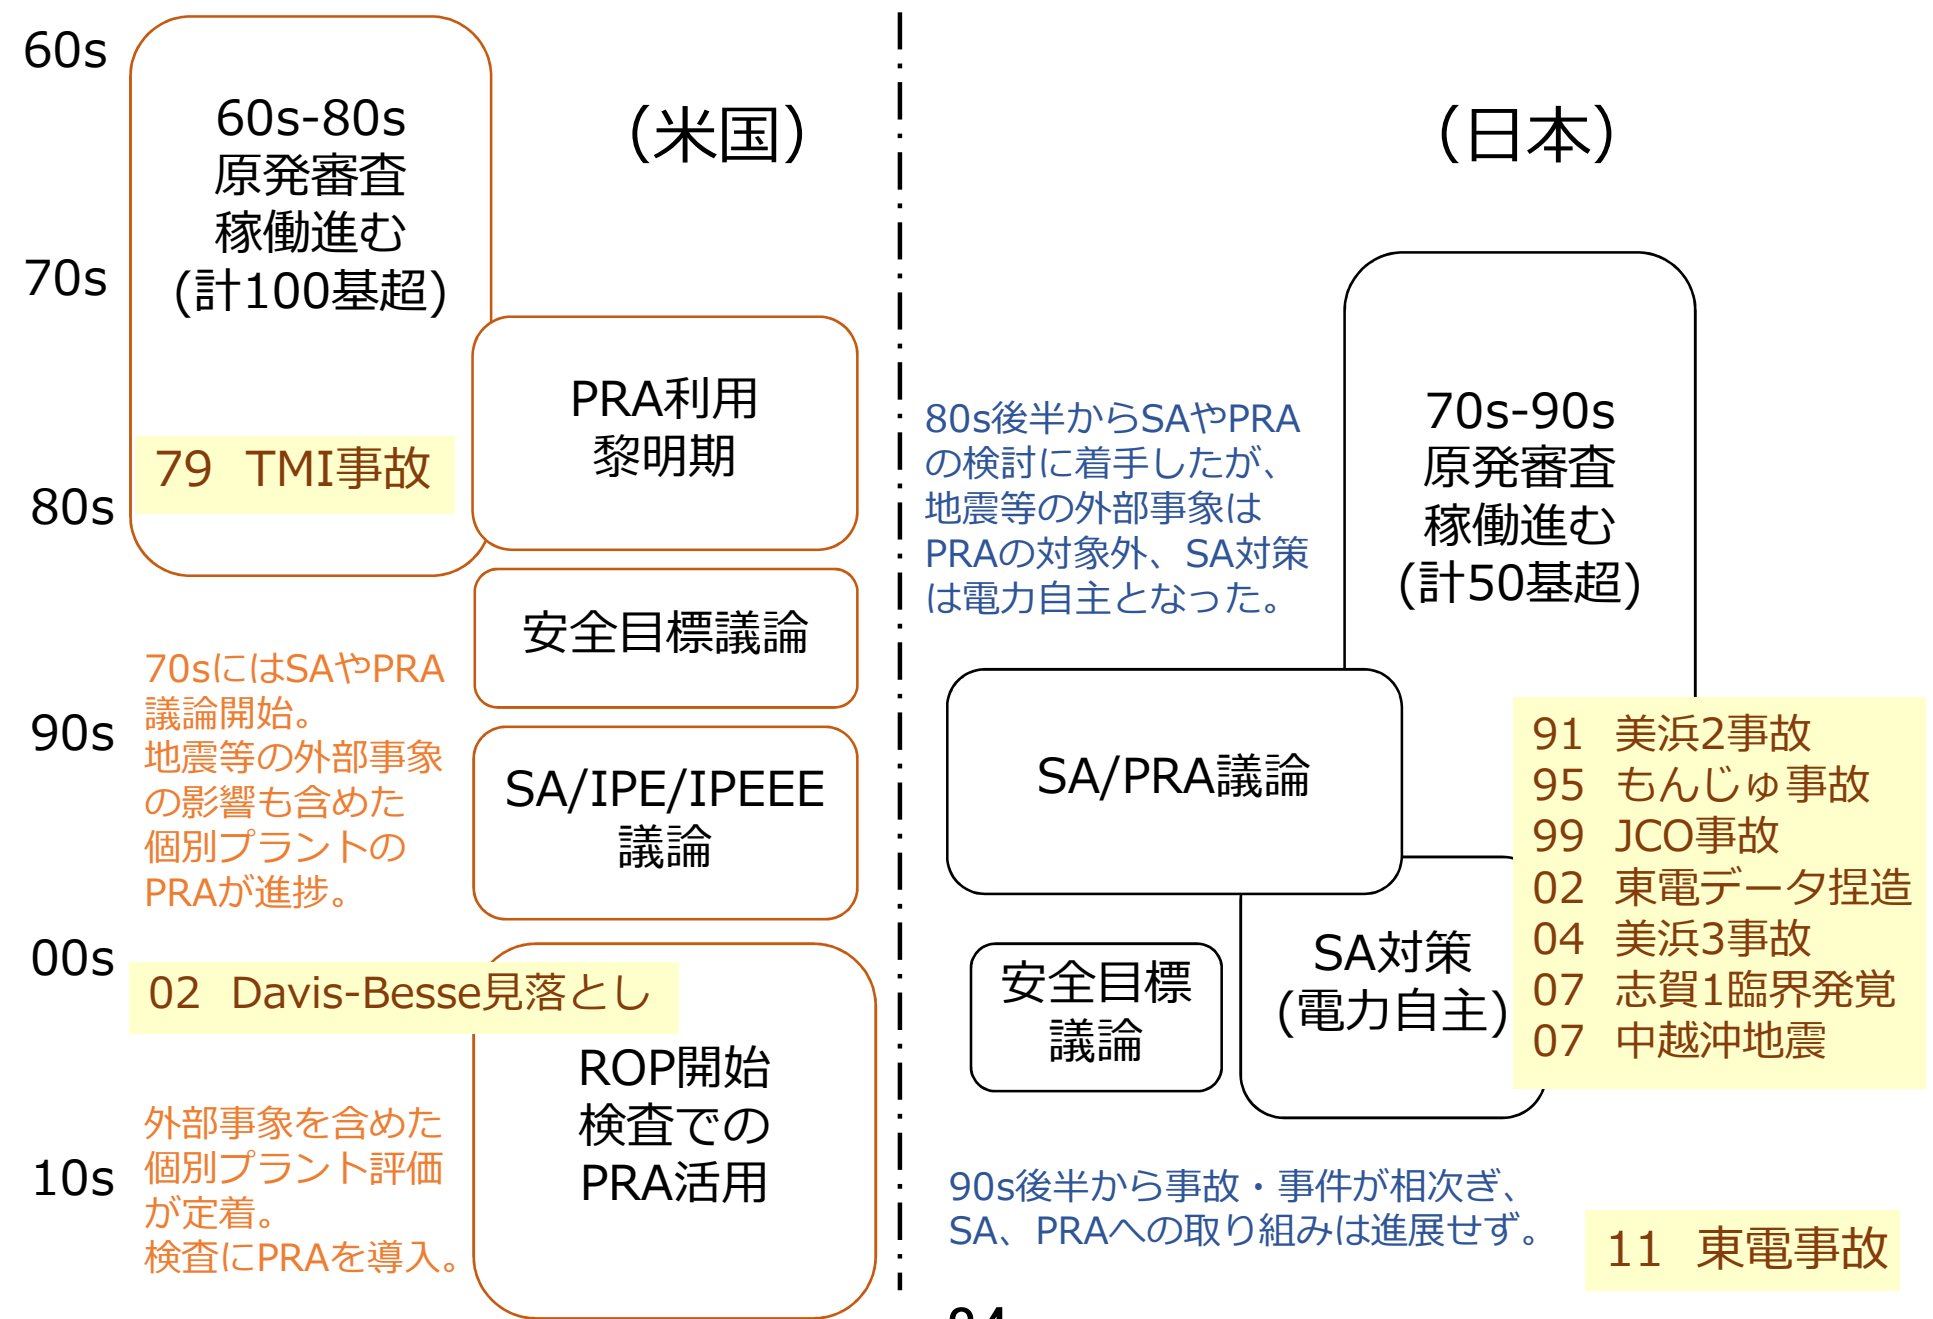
60s

60s-80s
原発審査
稼働進む
(計100基超)

(米国)

(日本)

70s

PRA利用
黎明期

79 TMI事故

80s

80s後半からSAやPRAの検討に着手したが、地震等の外部事象はPRAの対象外、SA対策は電力自主となった。

70s-90s
原発審査
稼働進む
(計50基超)

安全目標議論

70sにはSAやPRA議論開始。
地震等の外部事象の影響も含めた個別プラントのPRAが進捗。

90s

SA/IPE/IPEEE
議論

SA/PRA議論

91 美浜2事故
95 もんじゅ事故
99 JCO事故
02 東電データ捏造
04 美浜3事故
07 志賀1臨界発覚
07 中越沖地震

00s

02 Davis-Besse見落とし

安全目標
議論

SA対策
(電力自主)

ROP開始
検査での
PRA活用

外部事象を含めた個別プラント評価が定着。
検査にPRAを導入。

10s

90s後半から事故・事件が相次ぎ、SA、PRAへの取り組みは進展せず。

11 東電事故

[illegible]